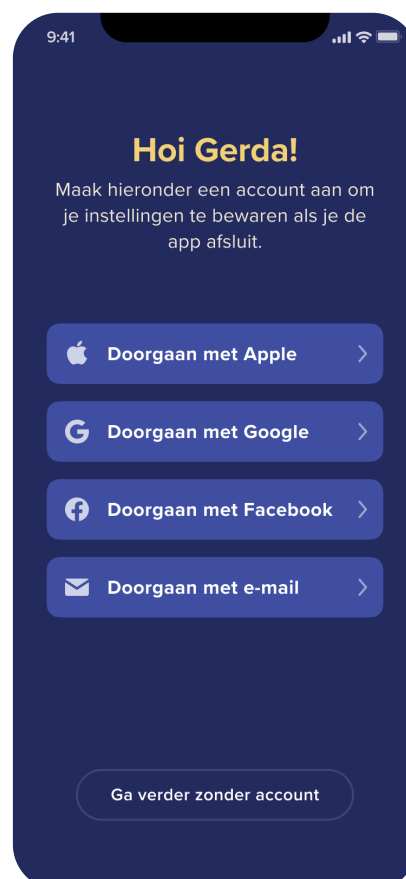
9:41

Hoi Gerda!

Maak hieronder een account aan om je instellingen te bewaren als je de app afsluit.

Doorgaan met Apple

Doorgaan met Google

Doorgaan met Facebook

Doorgaan met e-mail

Ga verder zonder account